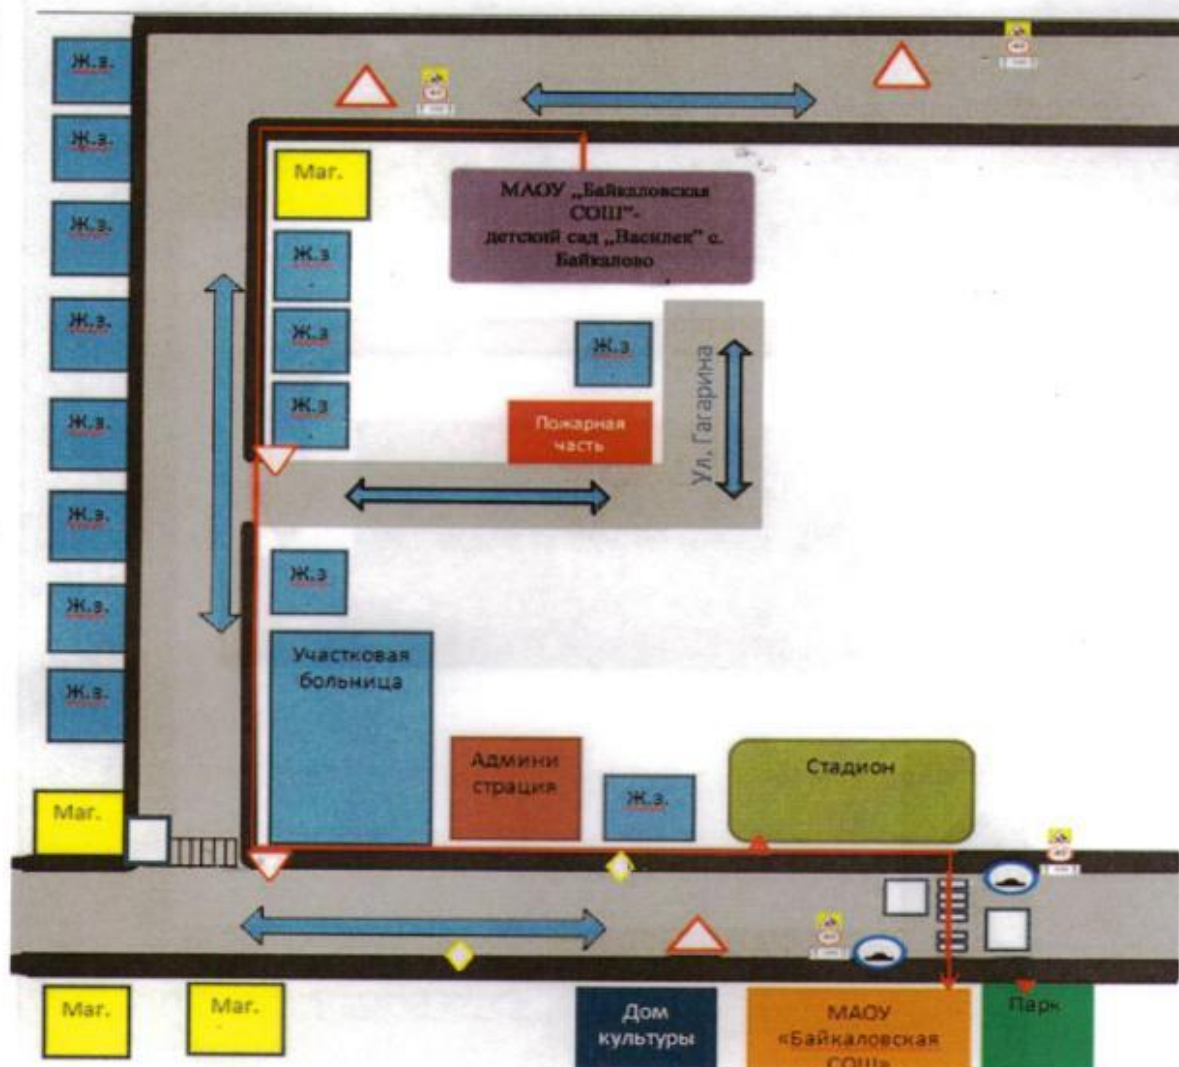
Ж.з.

Ж.з.

Маг.

МАОУ „Байкаловская СОШ"- детский сад „Василек" с. Байкалово

Ж.з.

Ж.з

Ж.з.

Ж.з

Ж.з

Ж.з

Ж.з.

Ж.з

Пожарная часть

Ул. Гагарина

Ж.з.

Ж.з.

Ж.з

Ж.з.

Ж.з.

Участковая больница

Админи страция

Ж.з.

Стадион

Маг.

Маг.

Маг.

Дом культуры

МАОУ «Байкаловская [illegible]

Парк